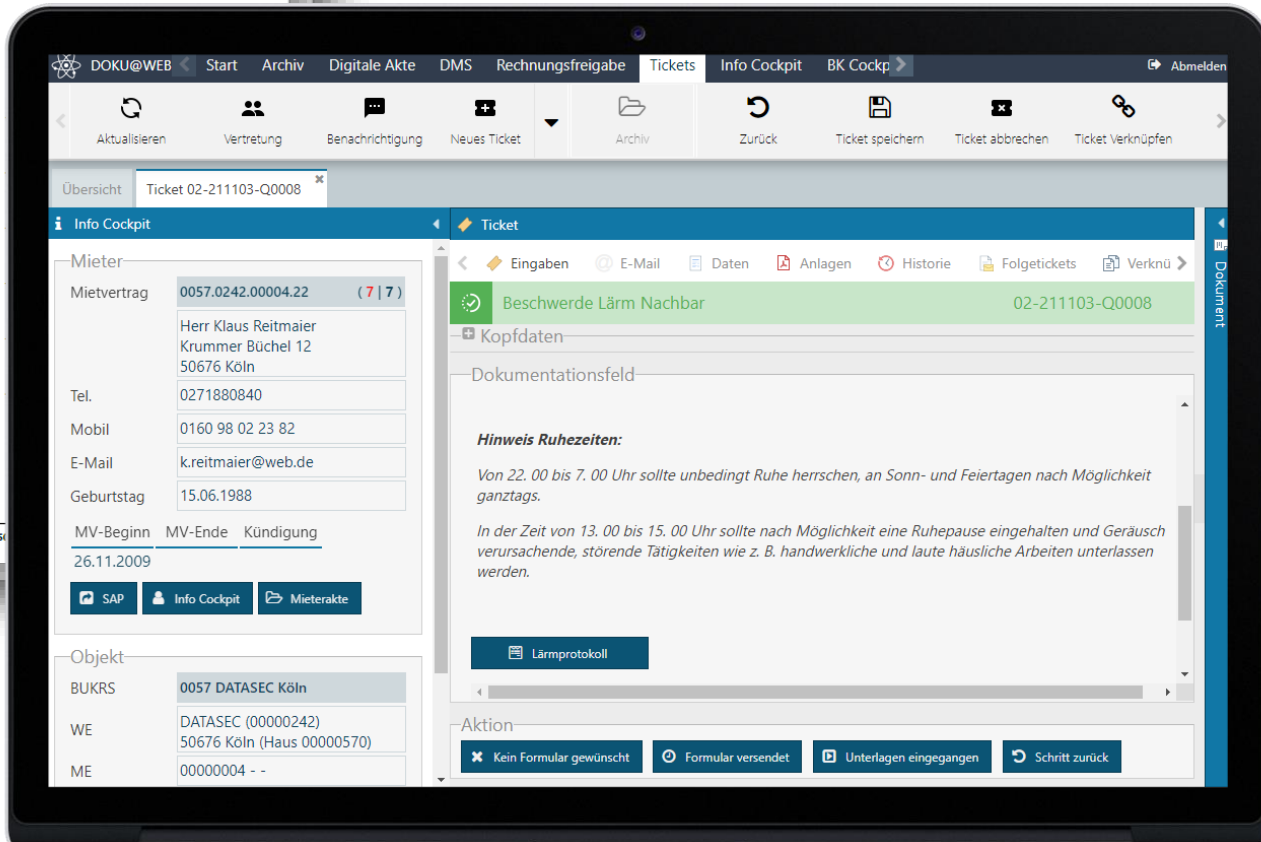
DOKU@WEB Start Archiv Digitale Akte DMS Rechnungsfreigabe Tickets Info Cockpit BK Cockp Abmelden

Aktualisieren Vertretung Benachrichtigung Neues Ticket Archiv Zurück Ticket speichern Ticket abbrechen Ticket Verknüpfen

Übersicht Ticket 02-211103-Q0008

Info Cockpit

Mieter

| | |
|---|---|
| Mietvertrag | 0057.0242.00004.22 (7 \| 7) |
| | Herr Klaus Reitmaier Krummer Büchel 12 50676 Köln |
| Tel. | 0271880840 |
| Mobil | 0160 98 02 23 82 |
| E-Mail | k.reitmaier@web.de |
| Geburtstag | 15.06.1988 |

MV-Beginn MV-Ende Kündigung
26.11.2009

SAP Info Cockpit Mieterakte

Objekt

| | |
|---|---|
| BUKRS | 0057 DATASEC Köln |
| WE | DATASEC (00000242) 50676 Köln (Haus 00000570) |
| ME | 00000004 - - |

Ticket

Eingaben E-Mail Daten Anlagen Historie Folgetickets Verknü

Beschwerde Lärm Nachbar 02-211103-Q0008

Kopfdaten

Dokumentationsfeld

Hinweis Ruhezeiten:

Von 22. 00 bis 7. 00 Uhr sollte unbedingt Ruhe herrschen, an Sonn- und Feiertagen nach Möglichkeit ganztags.

In der Zeit von 13. 00 bis 15. 00 Uhr sollte nach Möglichkeit eine Ruhepause eingehalten und Geräusch verursachende, störende Tätigkeiten wie z. B. handwerkliche und laute häusliche Arbeiten unterlassen werden.

Lärmprotokoll

Aktion

Kein Formular gewünscht Formular versendet Unterlagen eingegangen Schritt zurück

Dokument